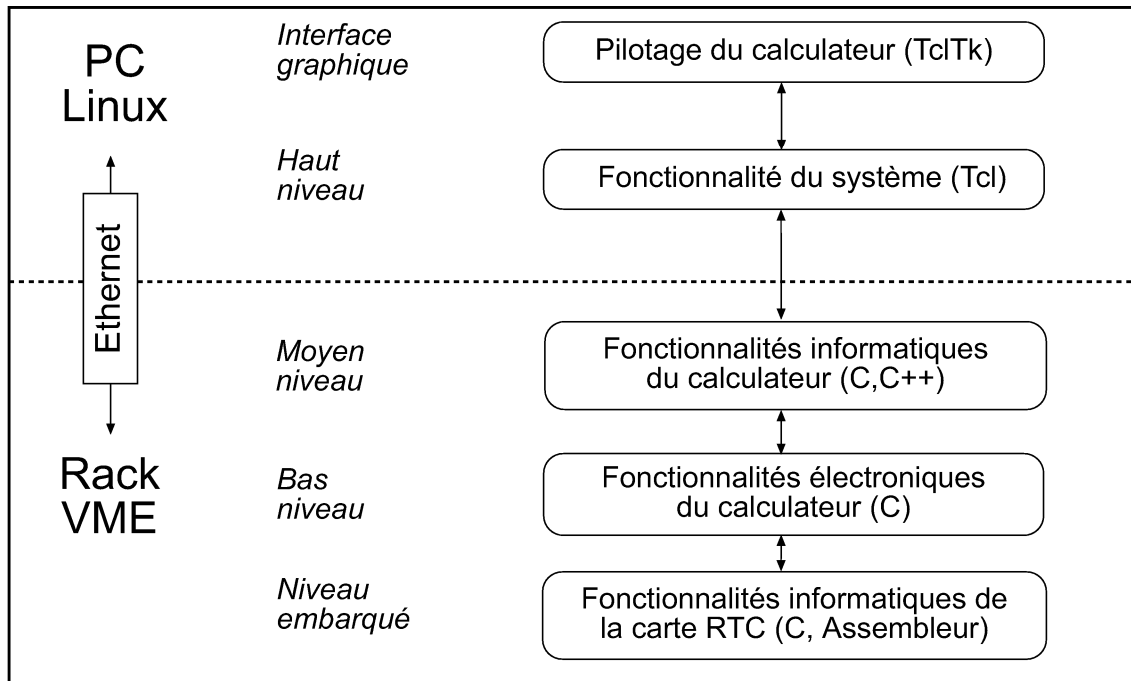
PC Linux

Ethernet

Rack VME

Interface graphique

Pilotage du calculateur (TclTk)

Haut niveau

Fonctionnalité du système (Tcl)

Moyen niveau

Fonctionnalités informatiques du calculateur (C,C++)

Bas niveau

Fonctionnalités électroniques du calculateur (C)

Niveau embarqué

Fonctionnalités informatiques de la carte RTC (C, Assembleur)